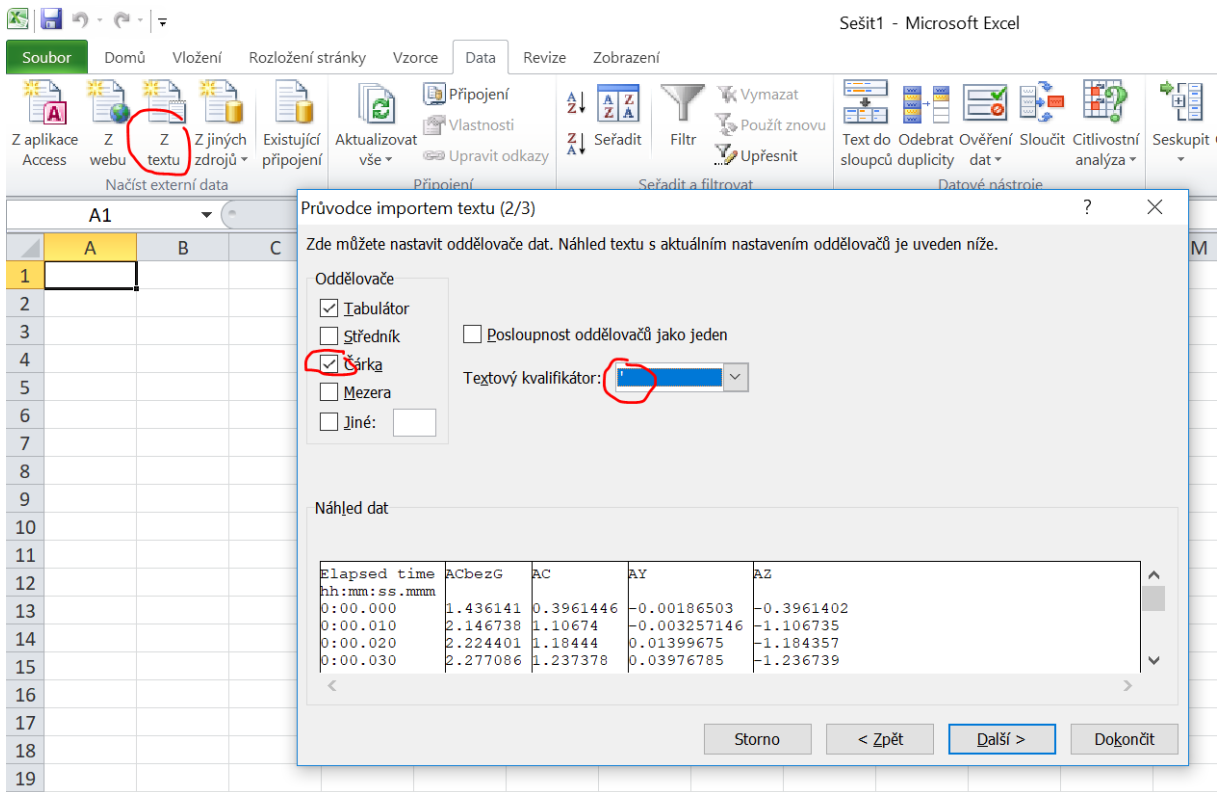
Sešit1 - Microsoft Excel

Soubor Domů Vložení Rozložení stránky Vzorce Data Revize Zobrazení

Z aplikace Access
Z webu
Z textu
Z jiných zdrojů
Existující připojení
Načíst externí data
Aktualizovat vše
Připojení
Vlastnosti
Upravit odkazy
Připojení
Seřadit
Filtr
Vymazat
Použít znovu
Upřesnit
Seřadit a filtrovat
Text do sloupců
Odebrat duplicity
Ověření dat
Sloučit
Citlivostní analýza
Datové nástroje
Seskupit

A1

A B C M

1
2
3
4
5
6
7
8
9
10
11
12
13
14
15
16
17
18
19

Průvodce importem textu (2/3)
?

Zde můžete nastavit oddělovače dat. Náhled textu s aktuálním nastavením oddělovačů je uveden níže.

Oddělovače
Tabulátor
Středník
Čárka
Mezera
Jiné:

Posloupnost oddělovačů jako jeden

Textový kvalifikátor: '

Náhled dat

| Elapsed time hh:mm:ss.mmm | ACbezG | AC | AY | AZ |
|---|---|---|---|---|
| 0:00.000 | 1.436141 | 0.3961446 | -0.00186503 | -0.3961402 |
| 0:00.010 | 2.146738 | 1.10674 | -0.003257146 | -1.106735 |
| 0:00.020 | 2.224401 | 1.18444 | 0.01399675 | -1.184357 |
| 0:00.030 | 2.277086 | 1.237378 | 0.03976785 | -1.236739 |

Storno
< Zpět
Další >
Dokončit